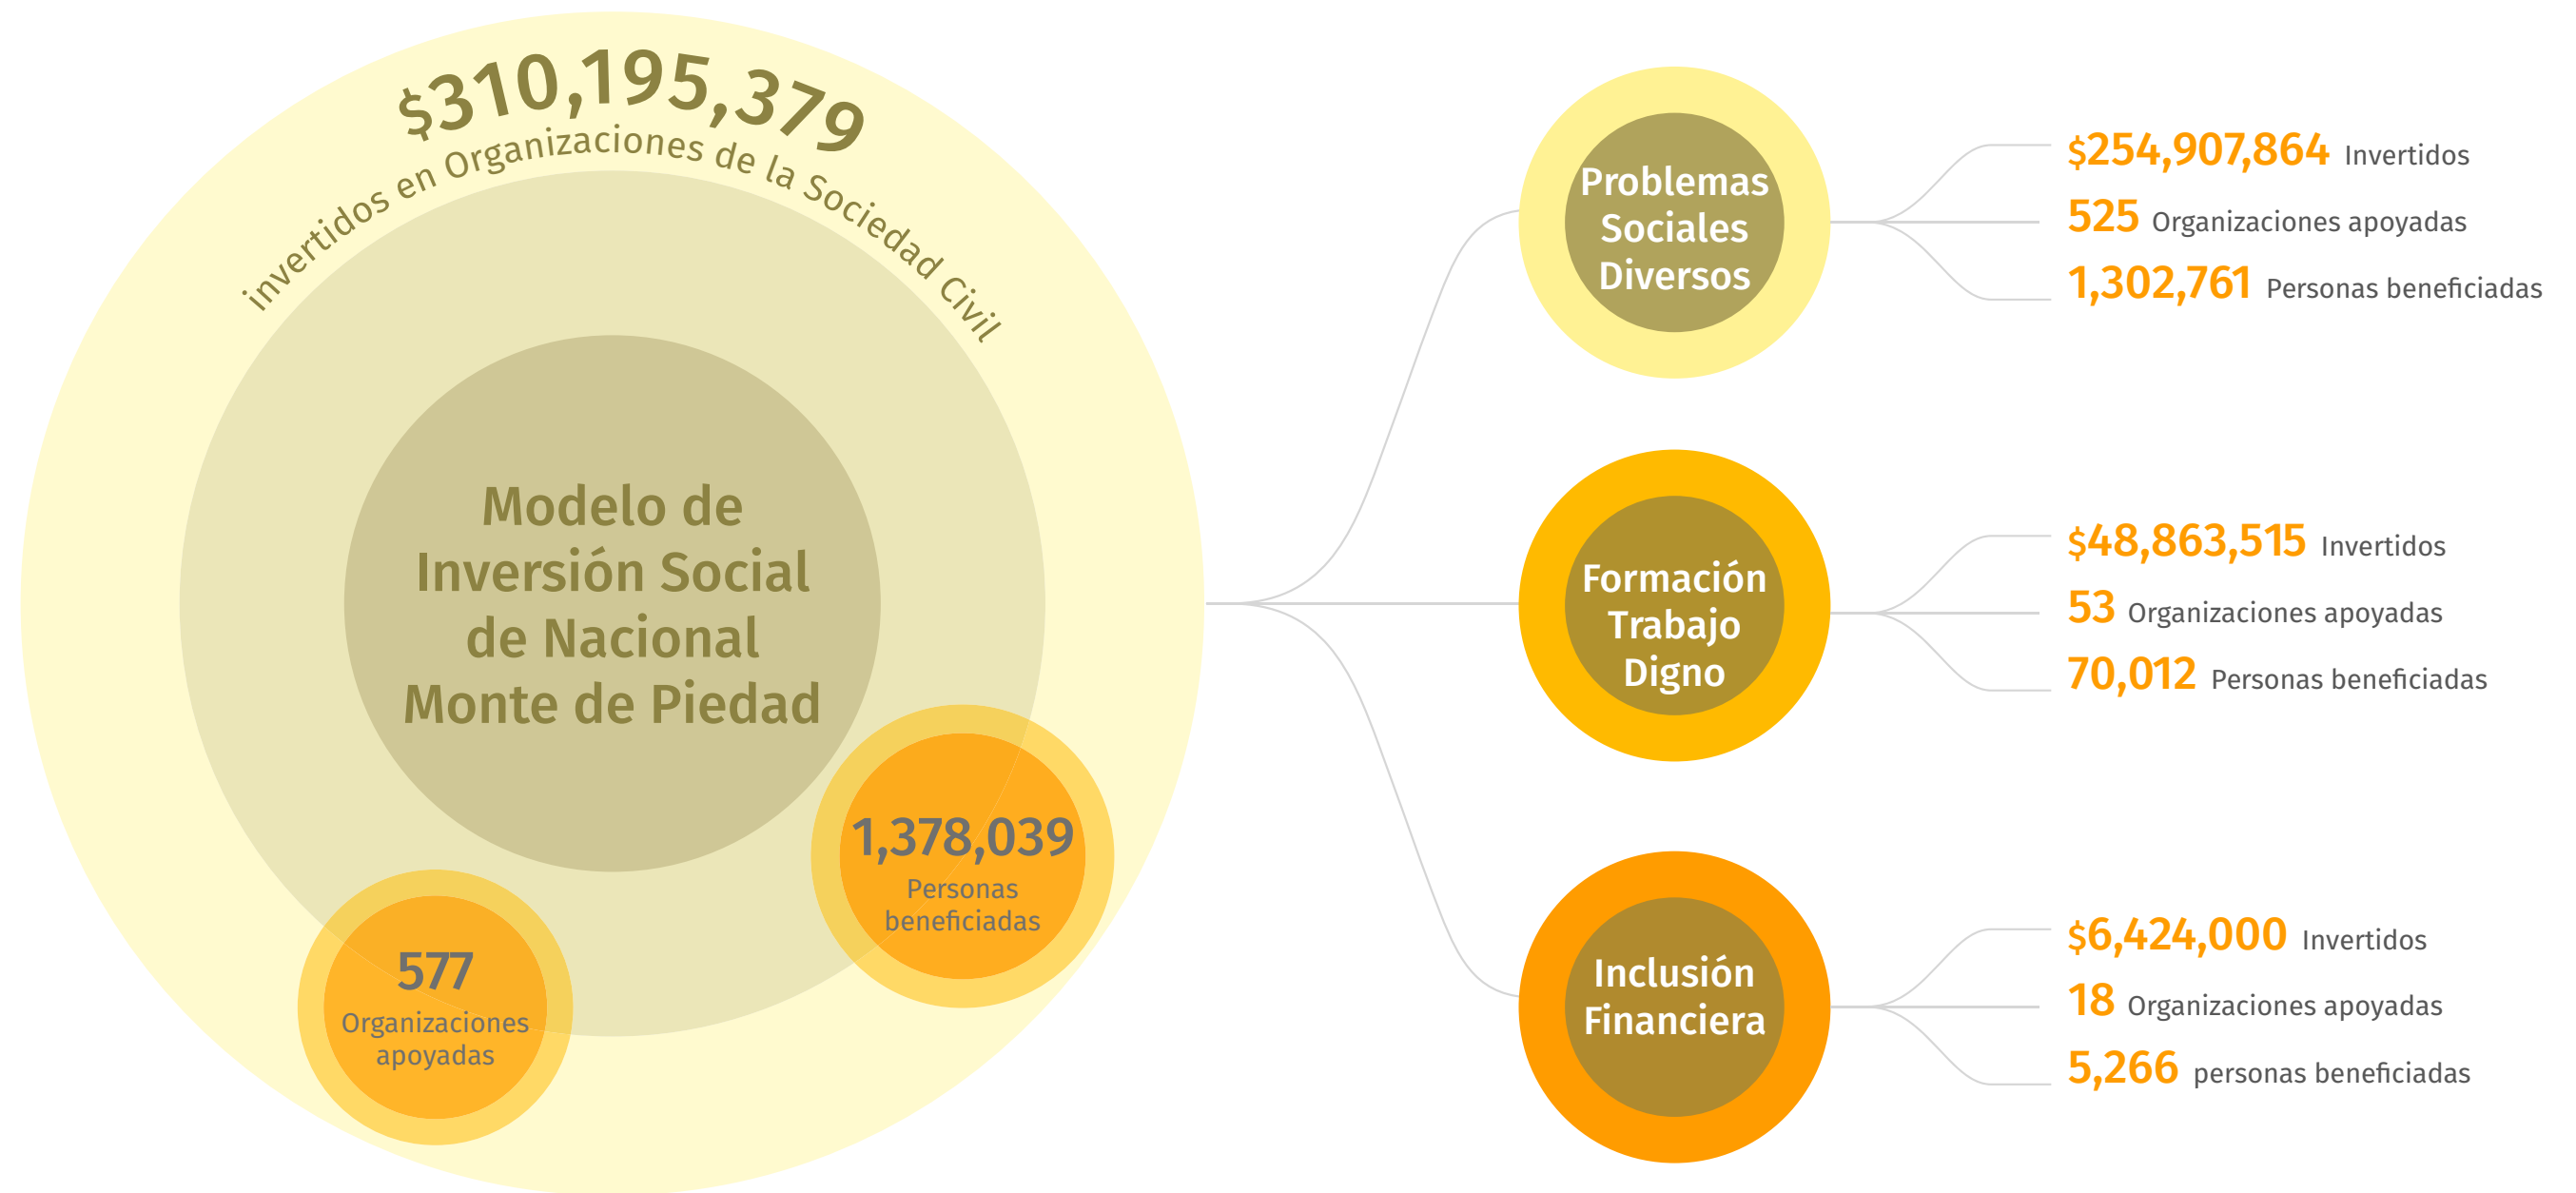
$310,195,379
invertidos en Organizaciones de la Sociedad Civil

Modelo de Inversión Social de Nacional Monte de Piedad

1,378,039
Personas beneficiadas

577
Organizaciones apoyadas

Problemas Sociales Diversos

$254,907,864 Invertidos
525 Organizaciones apoyadas
1,302,761 Personas beneficiadas

Formación Trabajo Digno

$48,863,515 Invertidos
53 Organizaciones apoyadas
70,012 Personas beneficiadas

Inclusión Financiera

$6,424,000 Invertidos
18 Organizaciones apoyadas
5,266 personas beneficiadas